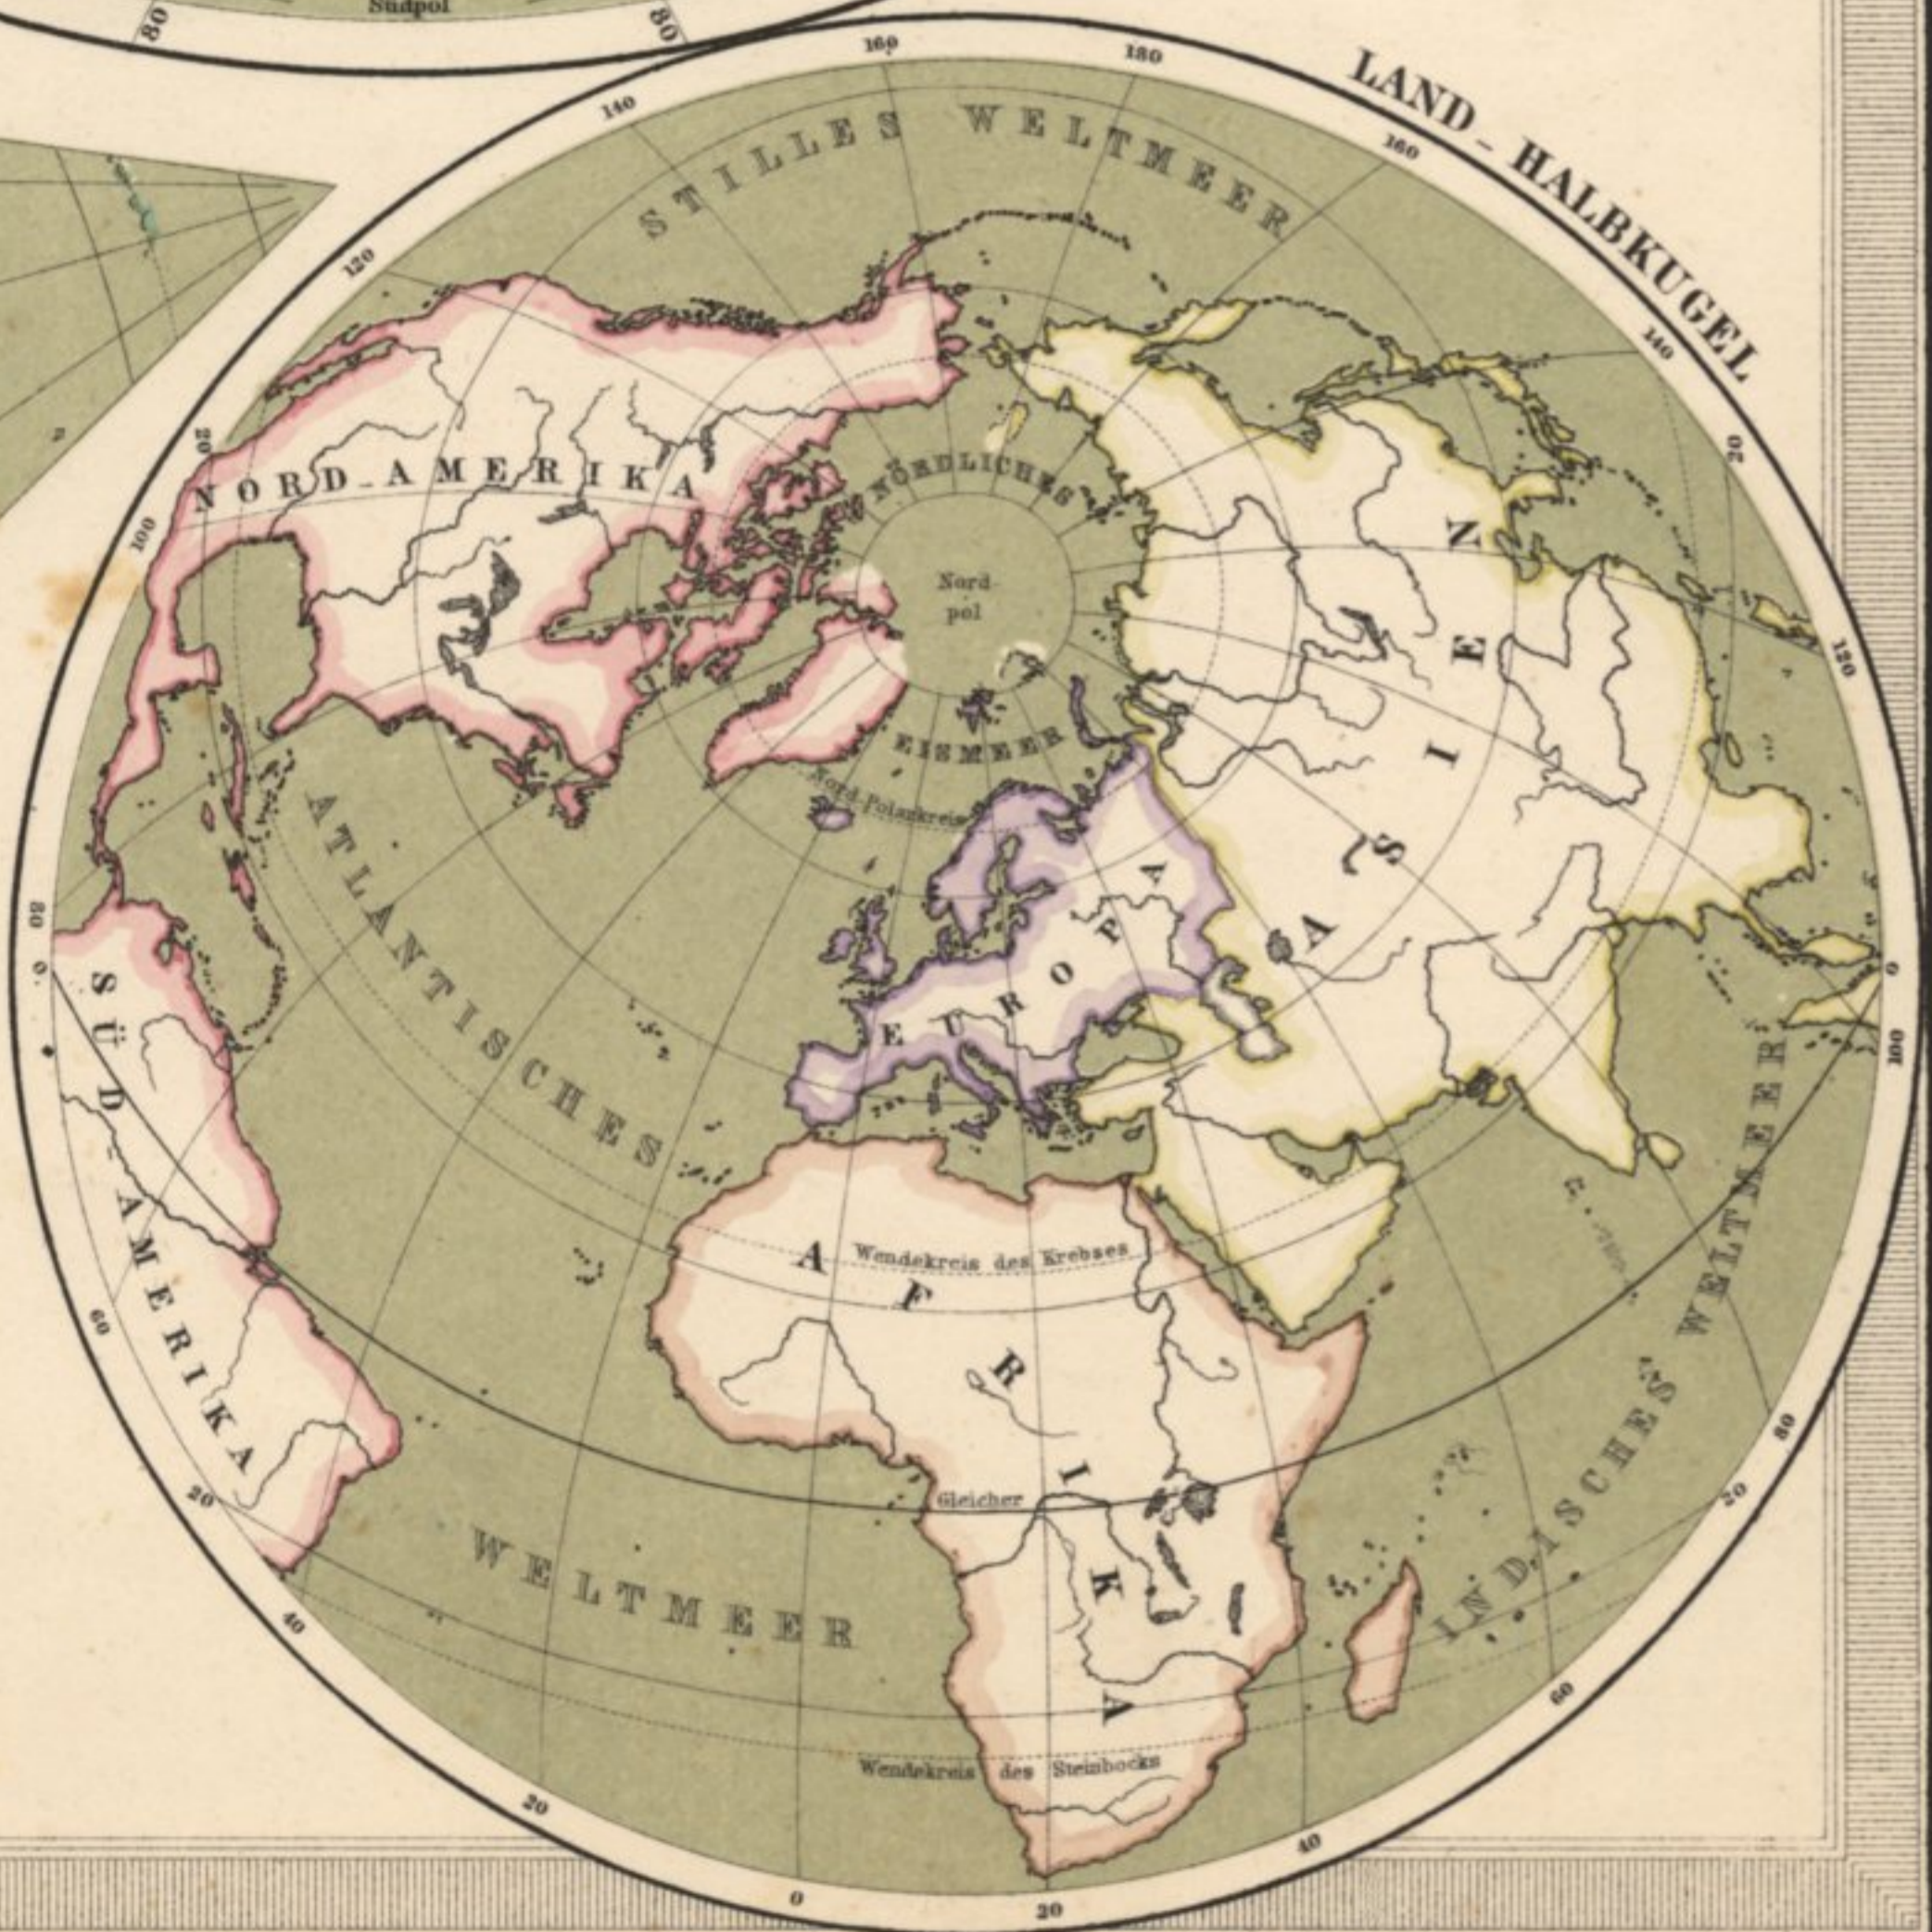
Südpol
80
80
LAND - HALBKUGEL
160
180
140
160
120
140
STILLES WELTMEER
NORD-AMERIKA
NÖRDLICHES
Nord-pol
EISMEER
Nord-Polarkreis
ASIEN
EUROPA
ATLANTISCHES
SÜD-AMERIKA
AFRIKA
Wendekreis des Krebses
Gleicher
Wendekreis des Steinbocks
WELTMEER
INDISCHES WELTMEER
100
80
60
40
20
0
20
40
60
80
100
120
20
40
60
20
0
20
40
20